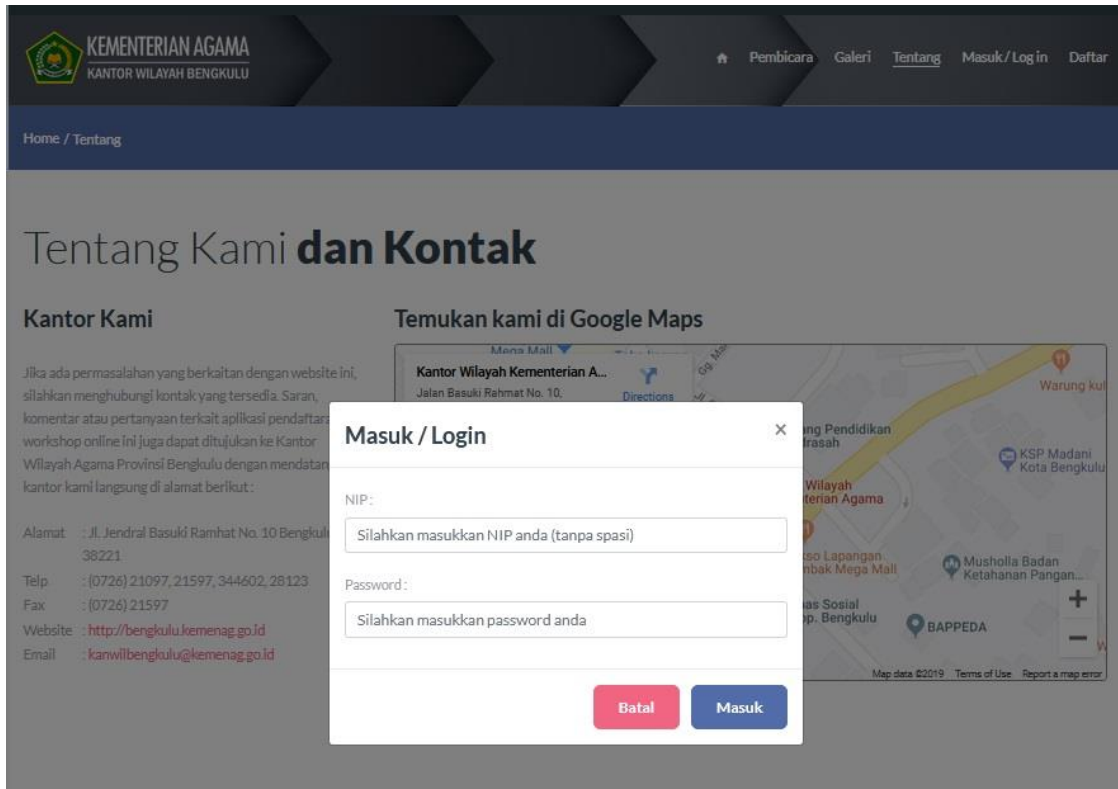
KEMENTERIAN AGAMA
KANTOR WILAYAH BENGKULU

Pembicara Galeri Tentang Masuk/Log in Daftar

Home / Tentang

Tentang Kami **dan Kontak**

Kantor Kami

Jika ada permasalahan yang berkaitan dengan website ini, silahkan menghubungi kontak yang tersedia. Saran, komentar atau pertanyaan terkait aplikasi pendaftar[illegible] workshop online ini juga dapat ditujukan ke Kantor Wilayah Agama Provinsi Bengkulu dengan mendatan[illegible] kantor kami langsung di alamat berikut :

Alamat : Jl. Jendral Basuki Ramhat No. 10 Bengkul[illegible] 38221
Telp : (0726) 21097, 21597, 344602, 28123
Fax : (0726) 21597
Website : http://bengkulu.kemenag.go.id
Email : kanwilbengkulu@kemenag.go.id

Temukan kami di Google Maps

Mega Mall
Kantor Wilayah Kementerian A...
Jalan Basuki Rahmat No. 10,
Directions
Warung ku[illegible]
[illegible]ng Pendidikan
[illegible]drasah
KSP Madani Kota Bengkulu
Wilayah
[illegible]terian Agama
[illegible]so Lapangan
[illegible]nbak Mega Mall
Musholla Badan Ketahanan Pangan...
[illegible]as Sosial
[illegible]p. Bengkulu
BAPPEDA
+
−
Map data ©2019 Terms of Use Report a map error

Masuk / Login
×
NIP :
Silahkan masukkan NIP anda (tanpa spasi)
Password :
Silahkan masukkan password anda
Batal
Masuk